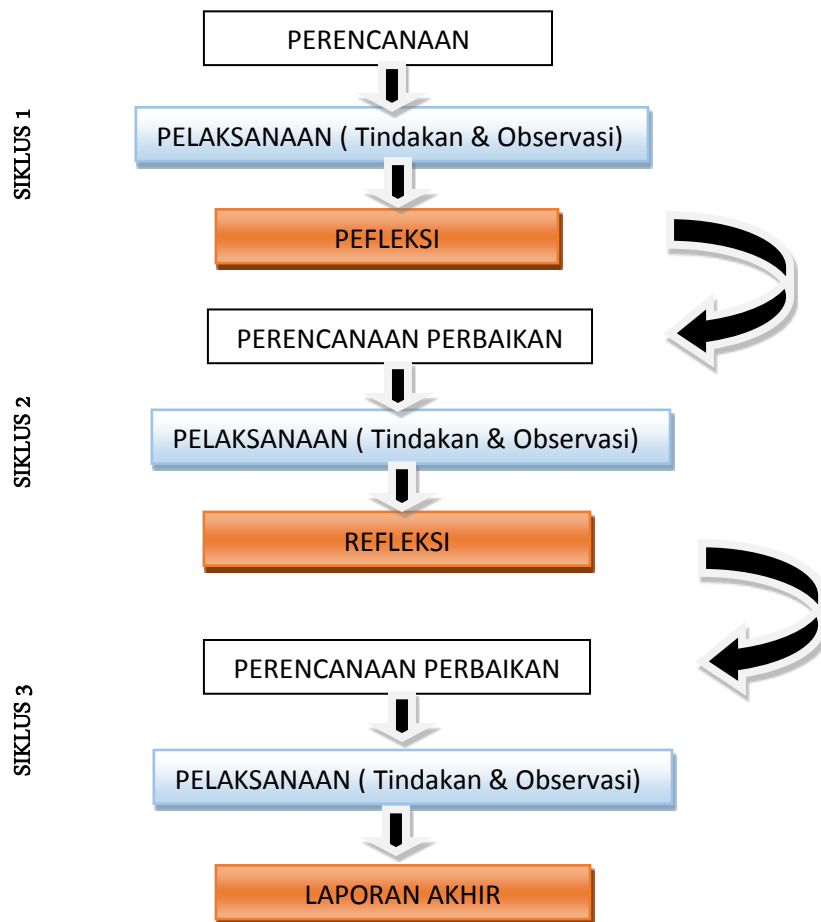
SIKLUS 1

PERENCANAAN

PELAKSANAAN ( Tindakan & Observasi)

PEFLEKSI

SIKLUS 2

PERENCANAAN PERBAIKAN

PELAKSANAAN ( Tindakan & Observasi)

REFLEKSI

SIKLUS 3

PERENCANAAN PERBAIKAN

PELAKSANAAN ( Tindakan & Observasi)

LAPORAN AKHIR